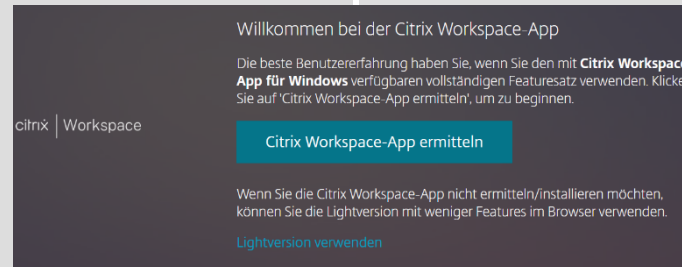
citrix | Workspace

Willkommen bei der Citrix Workspace-App

Die beste Benutzererfahrung haben Sie, wenn Sie den mit Citrix Workspac App für Windows verfügbaren vollständigen Featuresatz verwenden. Klicke Sie auf 'Citrix Workspace-App ermitteln', um zu beginnen.

Citrix Workspace-App ermitteln

Wenn Sie die Citrix Workspace-App nicht ermitteln/installieren möchten, können Sie die Lightversion mit weniger Features im Browser verwenden.

Lightversion verwenden